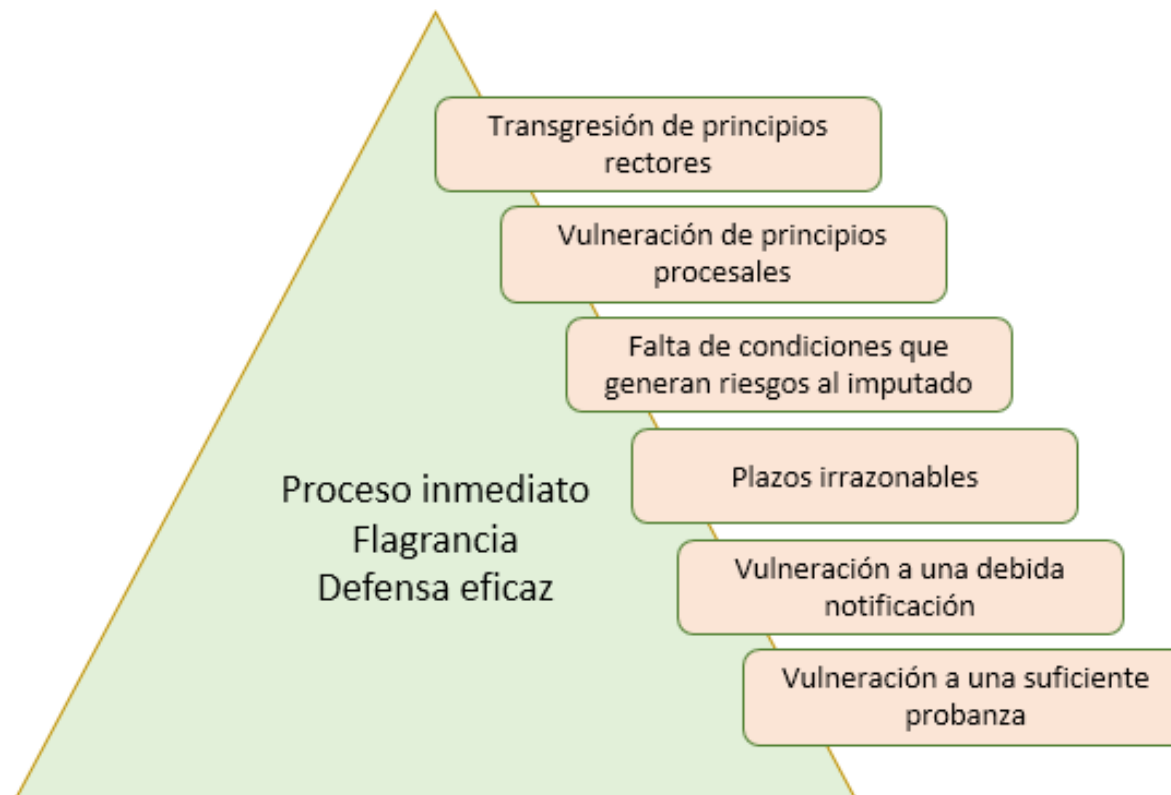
Transgresión de principios rectores

Vulneración de principios procesales

Falta de condiciones que generan riesgos al imputado

Plazos irrazonables

Vulneración a una debida notificación

Vulneración a una suficiente probanza

Proceso inmediato
Flagrancia
Defensa eficaz